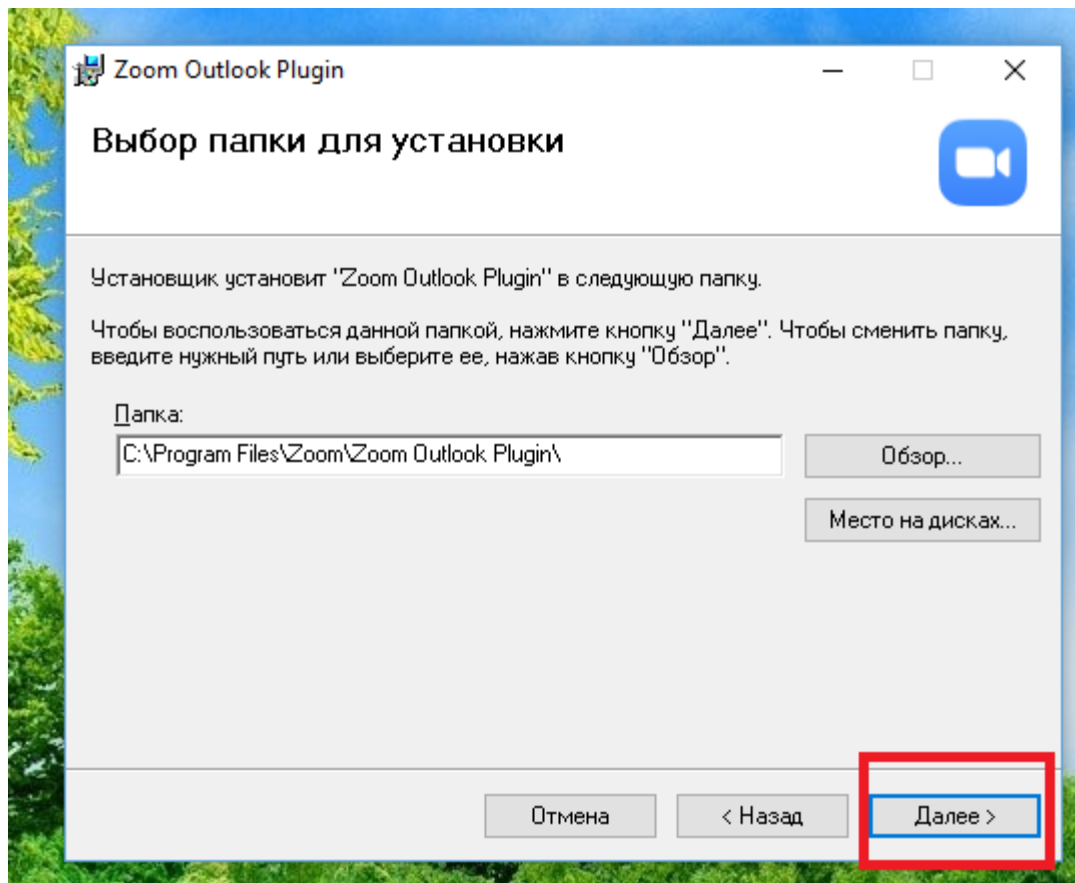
Zoom Outlook Plugin

Выбор папки для установки

Установщик установит "Zoom Outlook Plugin" в следующую папку.

Чтобы воспользоваться данной папкой, нажмите кнопку "Далее". Чтобы сменить папку, введите нужный путь или выберите ее, нажав кнопку "Обзор".

Папка:

C:\Program Files\Zoom\Zoom Outlook Plugin\

Обзор...

Место на дисках...

Отмена

< Назад

Далее >